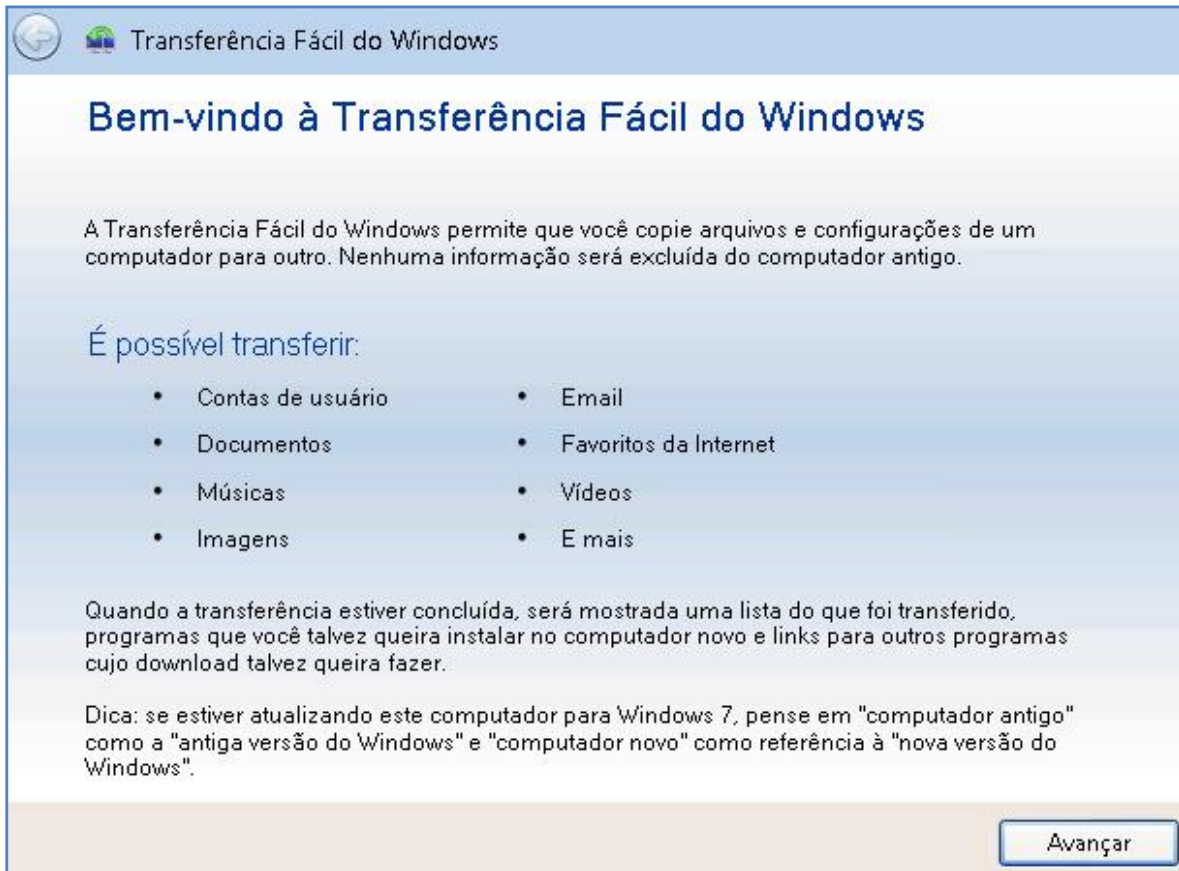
Transferência Fácil do Windows

Bem-vindo à Transferência Fácil do Windows

A Transferência Fácil do Windows permite que você copie arquivos e configurações de um computador para outro. Nenhuma informação será excluída do computador antigo.

É possível transferir:

- Contas de usuário
- Documentos
- Músicas
- Imagens

- Email
- Favoritos da Internet
- Vídeos
- E mais

Quando a transferência estiver concluída, será mostrada uma lista do que foi transferido, programas que você talvez queira instalar no computador novo e links para outros programas cujo download talvez queira fazer.

Dica: se estiver atualizando este computador para Windows 7, pense em "computador antigo" como a "antiga versão do Windows" e "computador novo" como referência à "nova versão do Windows".

Avançar